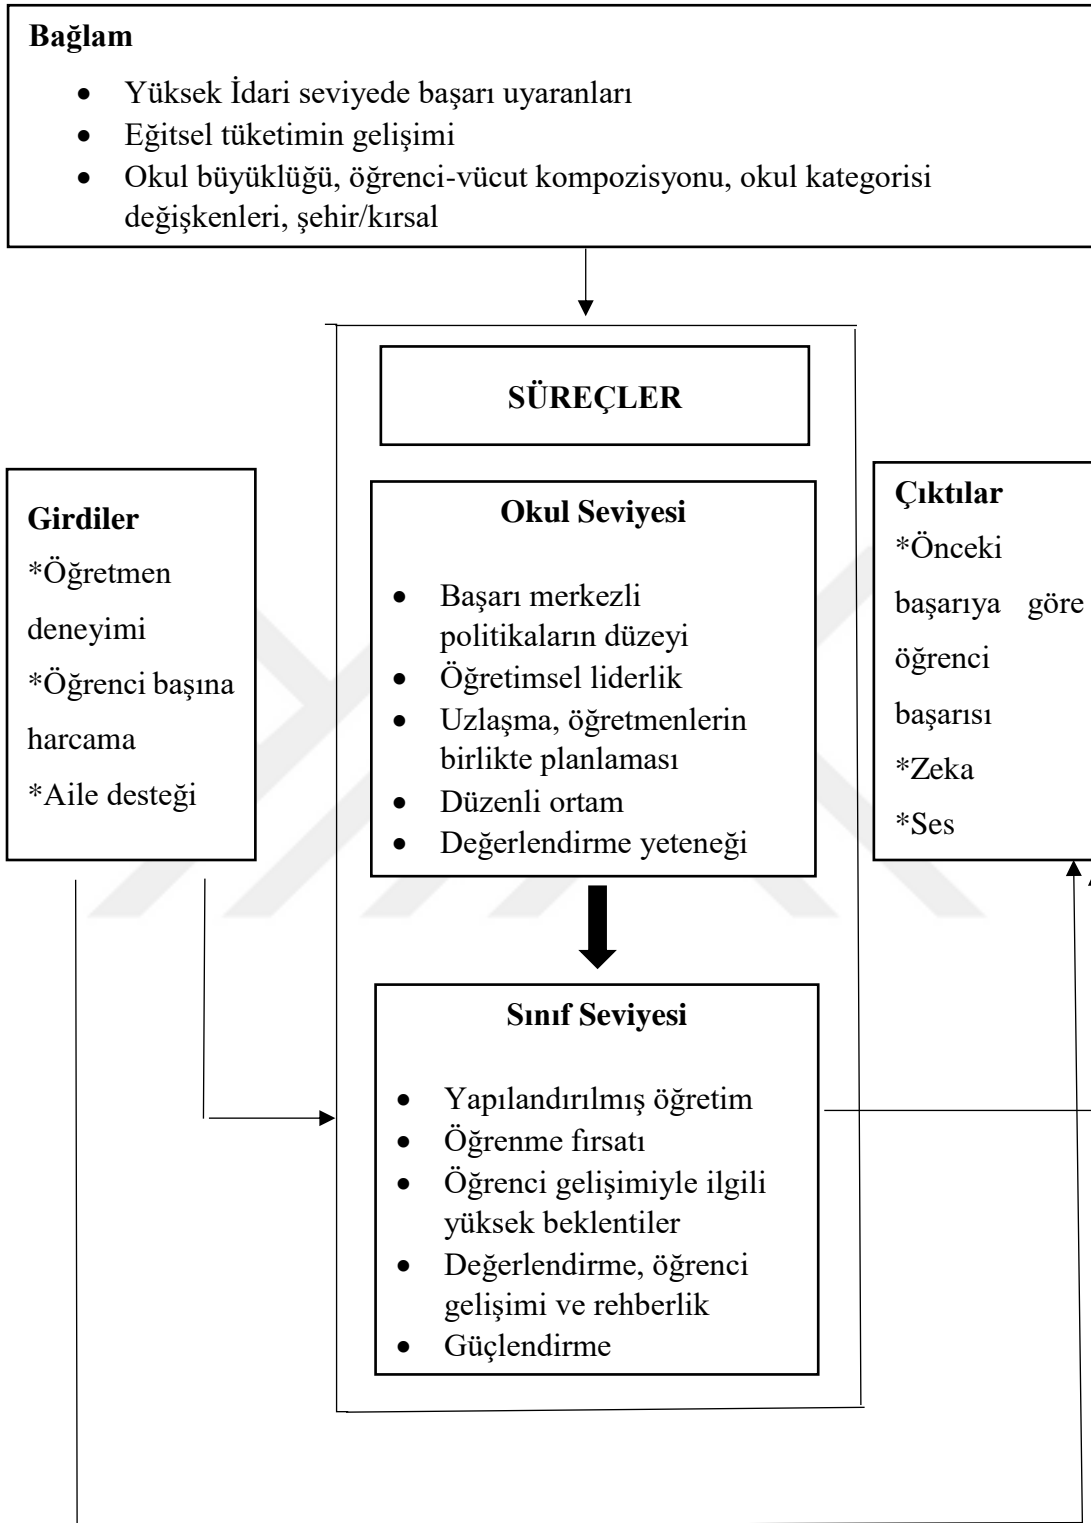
**Bağlam**

- Yüksek İdari seviyede başarı uyaranları
- Eğitsel tüketimin gelişimi
- Okul büyüklüğü, öğrenci-vücut kompozisyonu, okul kategorisi değişkenleri, şehir/kırsal

**SÜREÇLER**

**Girdiler**
*Öğretmen deneyimi
*Öğrenci başına harcama
*Aile desteği

**Okul Seviyesi**

- Başarı merkezli politikaların düzeyi
- Öğretimsel liderlik
- Uzlaşma, öğretmenlerin birlikte planlaması
- Düzenli ortam
- Değerlendirme yeteneği

**Çıktılar**
*Önceki başarıya göre öğrenci başarısı
*Zeka
*Ses

**Sınıf Seviyesi**

- Yapılandırılmış öğretim
- Öğrenme fırsatı
- Öğrenci gelişimiyle ilgili yüksek beklentiler
- Değerlendirme, öğrenci gelişimi ve rehberlik
- Güçlendirme